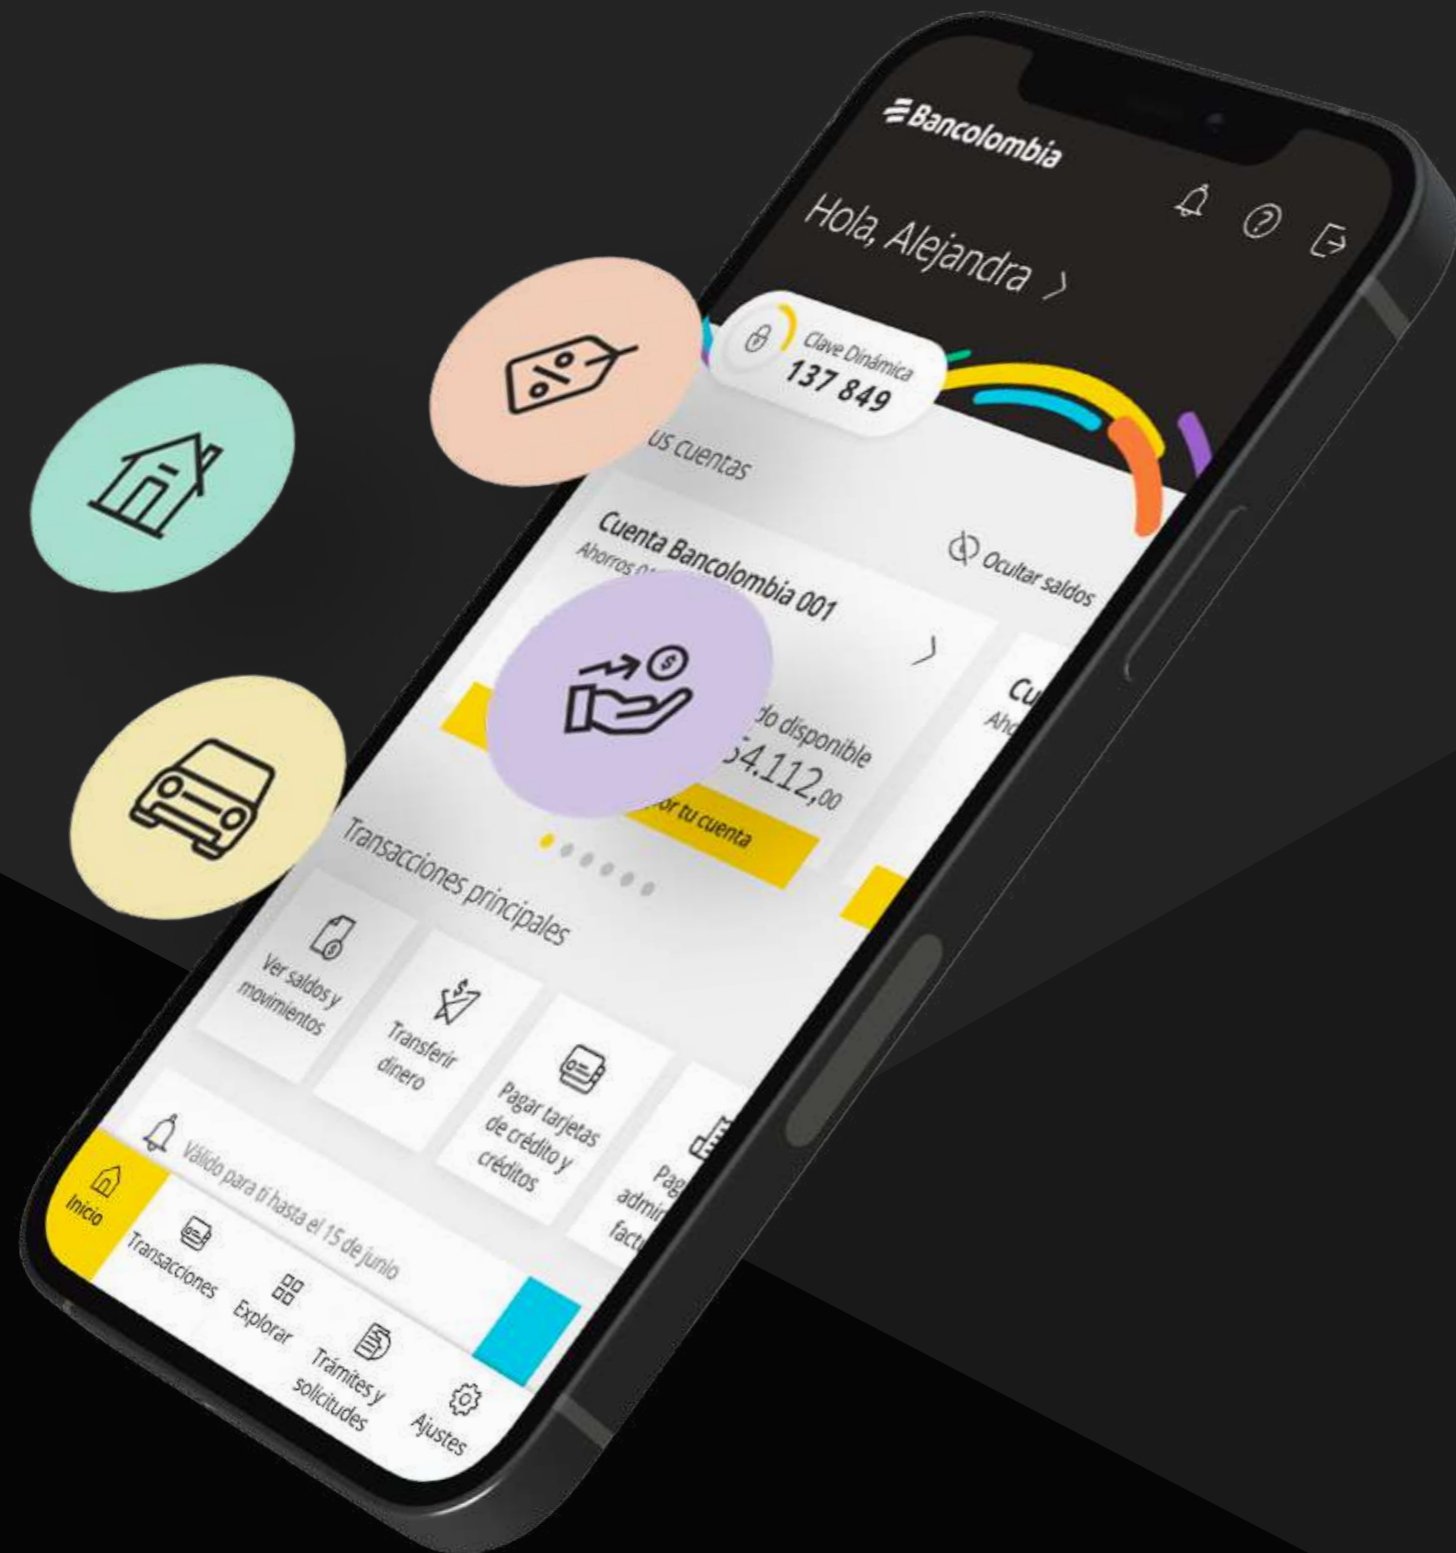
Bancolombia

Hola, Alejandra >

Clave Dinámica
137 849

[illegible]us cuentas

Cuenta Bancolombia 001
Ahorros 0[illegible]

Ocultar saldos

>

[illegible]do disponible
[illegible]54.112,00

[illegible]or tu cuenta

Cu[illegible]
Ah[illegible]

Transacciones principales

Ver saldos y movimientos

Transferir dinero

Pagar tarjetas de crédito y créditos

Pag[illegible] admi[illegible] fact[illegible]

Válido para ti hasta el 15 de junio

Inicio

Transacciones

Explorar

Trámites y solicitudes

Ajustes